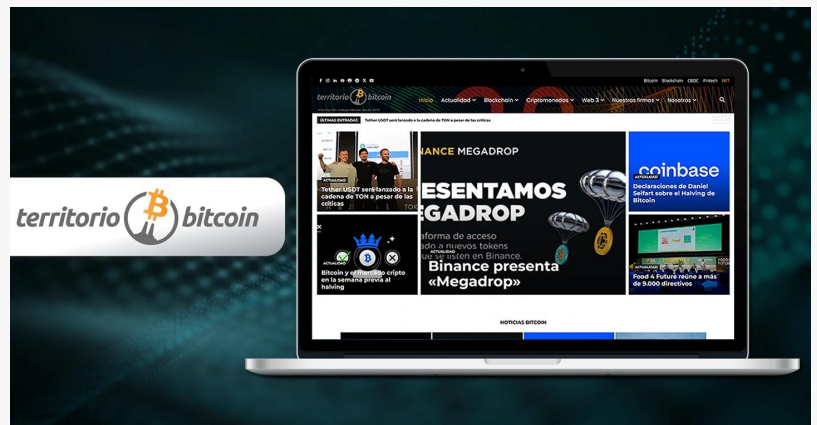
territorio bitcoin

Bitcoin Blockchain CBDC Fintech NFT

territorio bitcoin

Inicio Actualidad Blockchain Criptomonedas Web 3 Nuestras firmas Nosotros

ÚLTIMAS ENTRADAS Tether USDT será lanzado a la cadena de TON a pesar de las críticas

ACTUALIDAD
Tether USDT será lanzado a la cadena de TON a pesar de las críticas

BINANCE MEGADROP
PRESENTAMOS MEGADROP
Plataforma de acceso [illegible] a nuevos tokens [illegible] se listen en Binance.
ACTUALIDAD
Binance presenta «Megadrop»

coinbase
ACTUALIDAD
Declaraciones de Daniel Seifert sobre el Halving de Bitcoin

ACTUALIDAD
Bitcoin y el mercado cripto en la semana previa al halving

ACTUALIDAD
Food 4 Future reúne a más de 9.000 directivos

NOTICIAS BITCOIN